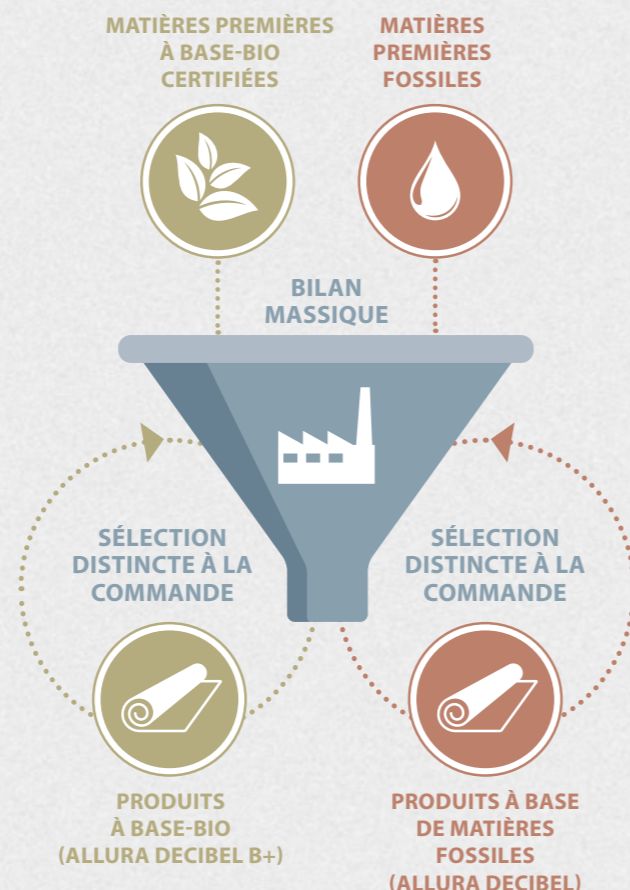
MATIÈRES PREMIÈRES À BASE-BIO CERTIFIÉES

MATIÈRES PREMIÈRES FOSSILES

BILAN MASSIQUE

SÉLECTION DISTINCTE À LA COMMANDE

SÉLECTION DISTINCTE À LA COMMANDE

PRODUITS À BASE-BIO (ALLURA DECIBEL B+)

PRODUITS À BASE DE MATIÈRES FOSSILES (ALLURA DECIBEL)